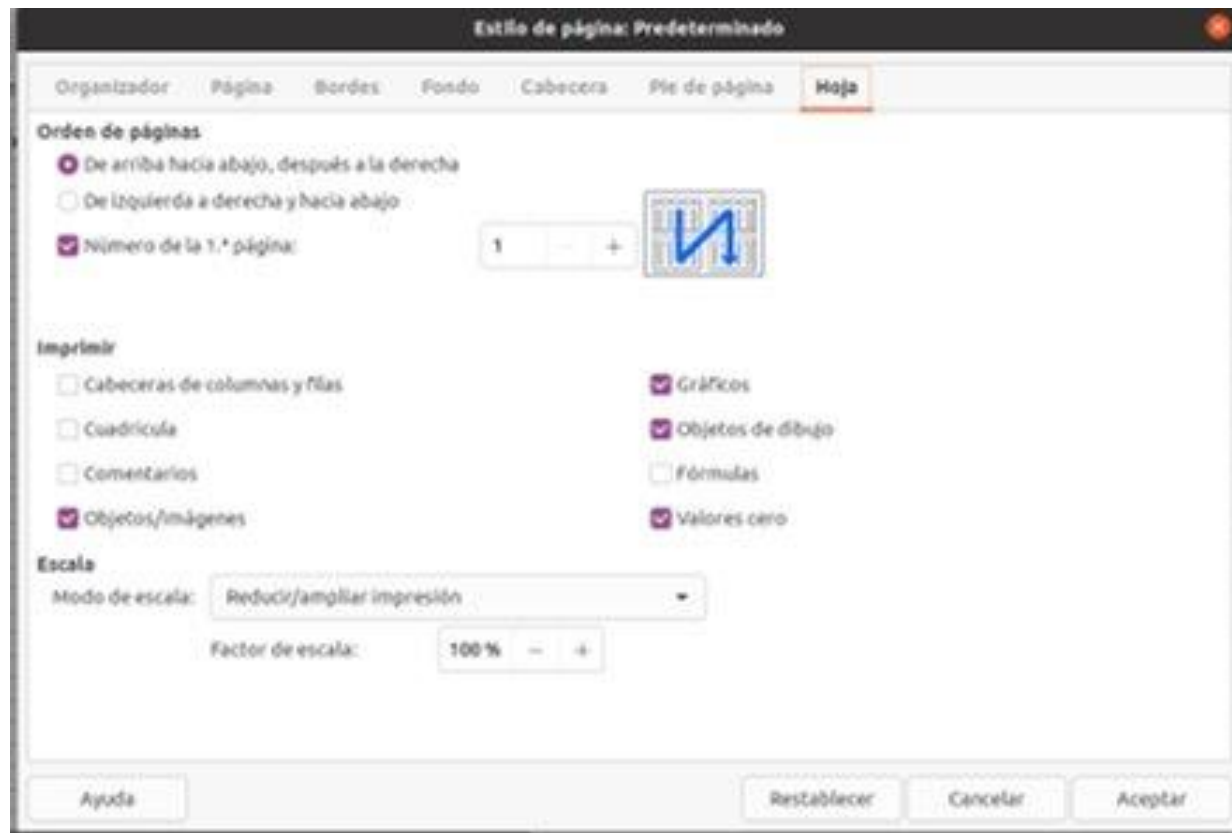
Estilo de página: Predeterminado

Organizador Página Bordes Fondo Cabecera Pie de página Hoja

Orden de páginas

De arriba hacia abajo, después a la derecha

De izquierda a derecha y hacia abajo

Número de la 1.ª página: 1 − +

Imprimir

Cabeceras de columnas y filas

Cuadrícula

Comentarios

Objetos/imágenes

Gráficos

Objetos de dibujo

Fórmulas

Valores cero

Escala

Modo de escala: Reducir/ampliar impresión

Factor de escala: 100 % − +

Ayuda

Restablecer

Cancelar

Aceptar